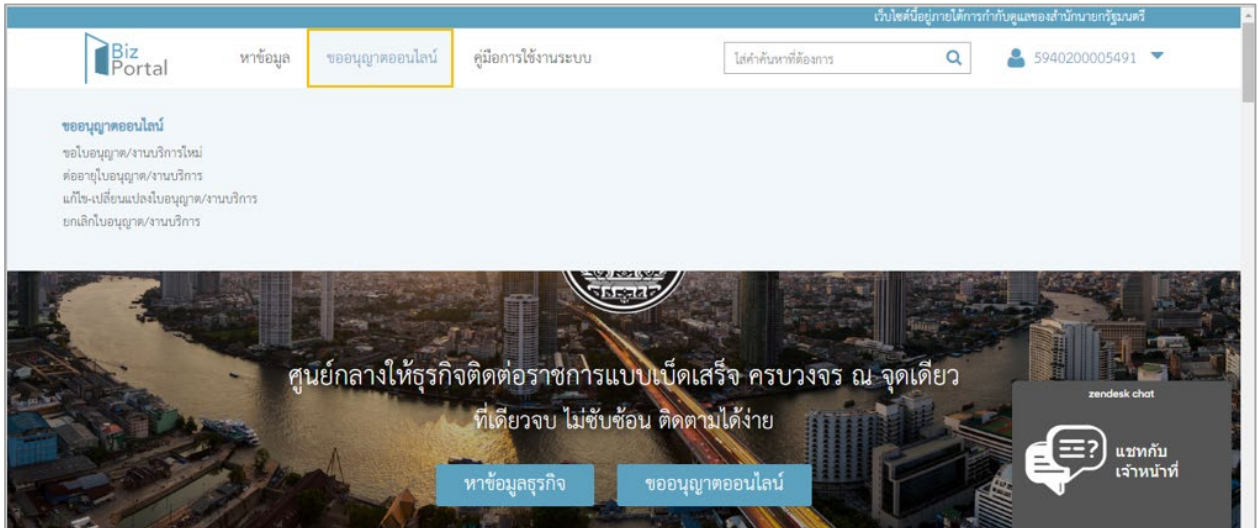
เว็บไซต์นี้อยู่ภายใต้การกำกับดูแลของสำนักนายกรัฐมนตรี

Biz Portal

หาข้อมูล

ขออนุญาตออนไลน์

คู่มือการใช้งานระบบ

ใส่คำค้นหาที่ต้องการ

5940200005491

ขออนุญาตออนไลน์

ขอใบอนุญาต/งานบริการใหม่

ต่ออายุใบอนุญาต/งานบริการ

แก้ไข-เปลี่ยนแปลงใบอนุญาต/งานบริการ

ยกเลิกใบอนุญาต/งานบริการ

ศูนย์กลางให้ธุรกิจติดต่อราชการแบบเบ็ดเสร็จ ครบวงจร ณ จุดเดียว

ที่เดียวจบ ไม่ซับซ้อน ติดตามได้ง่าย

หาข้อมูลธุรกิจ

ขออนุญาตออนไลน์

zendesk chat

แชทกับเจ้าหน้าที่